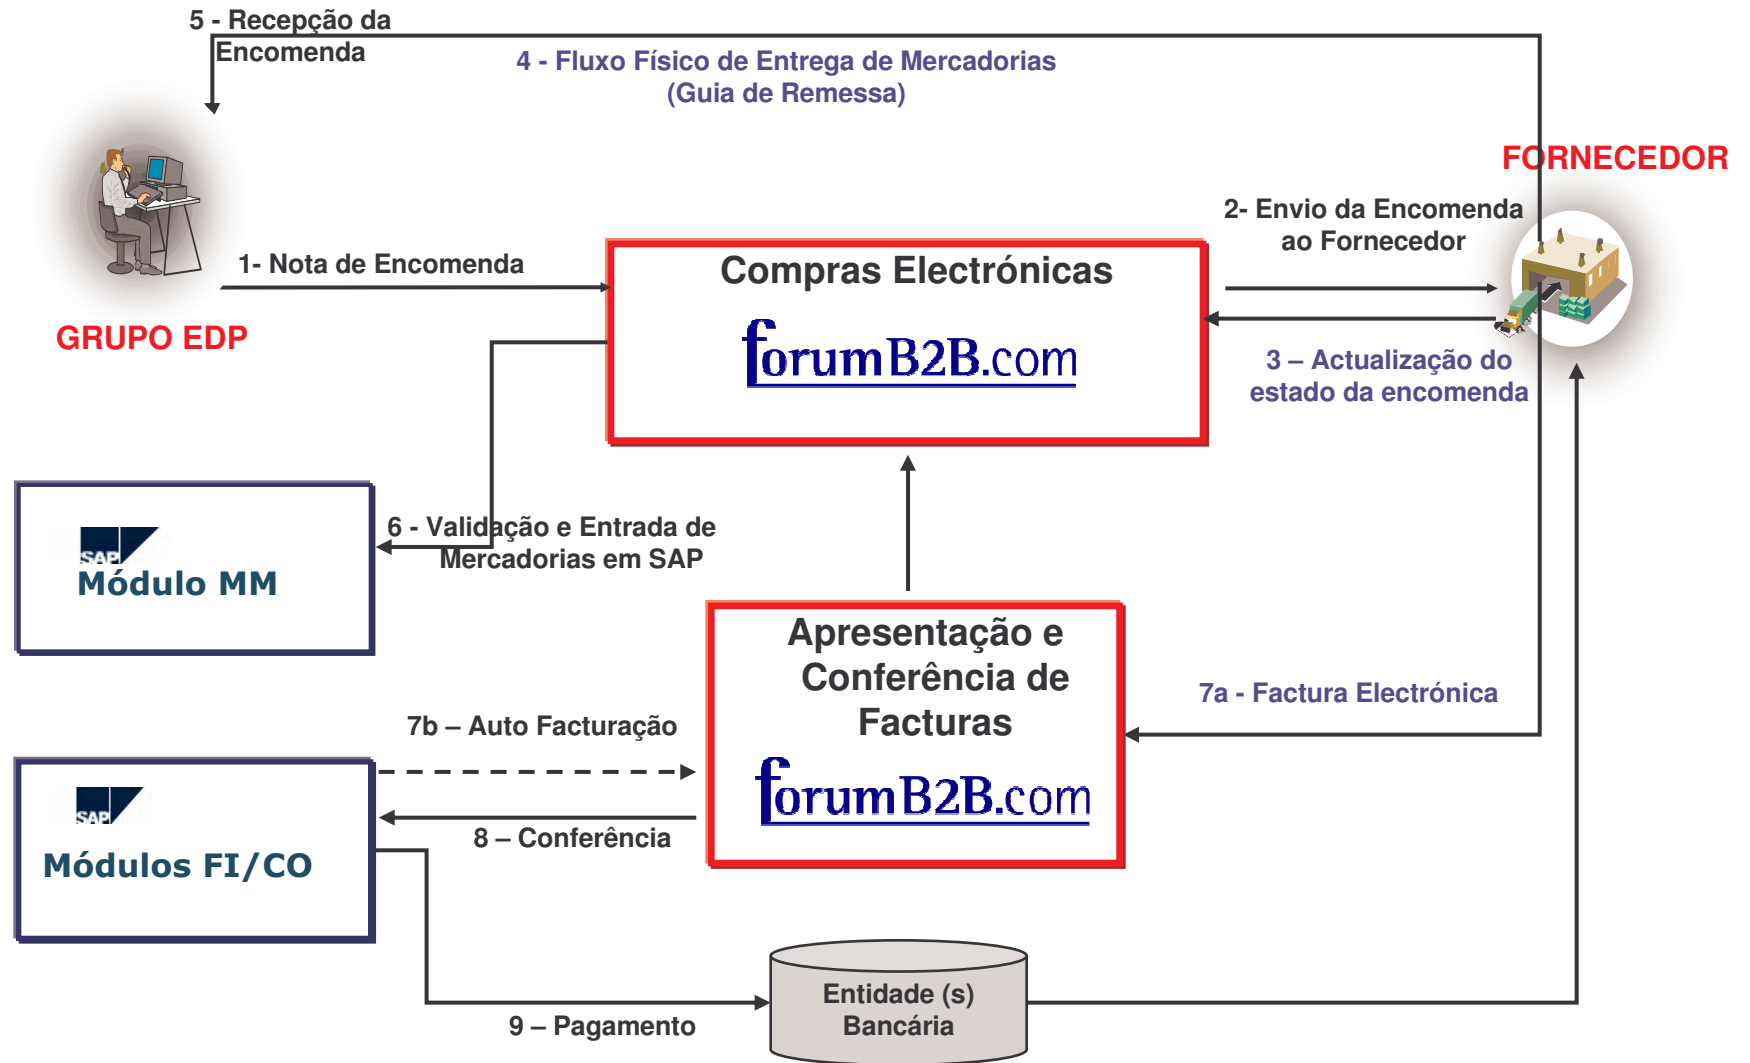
5 - Recepção da Encomenda

4 - Fluxo Físico de Entrega de Mercadorias (Guia de Remessa)

FORNECEDOR

2- Envio da Encomenda ao Fornecedor

1- Nota de Encomenda

Compras Electrónicas

forumB2B.com

GRUPO EDP

3 – Actualização do estado da encomenda

SAP
Módulo MM

6 - Validação e Entrada de Mercadorias em SAP

Apresentação e Conferência de Facturas

forumB2B.com

7a - Factura Electrónica

7b – Auto Facturação

SAP
Módulos FI/CO

8 – Conferência

Entidade (s) Bancária

9 – Pagamento